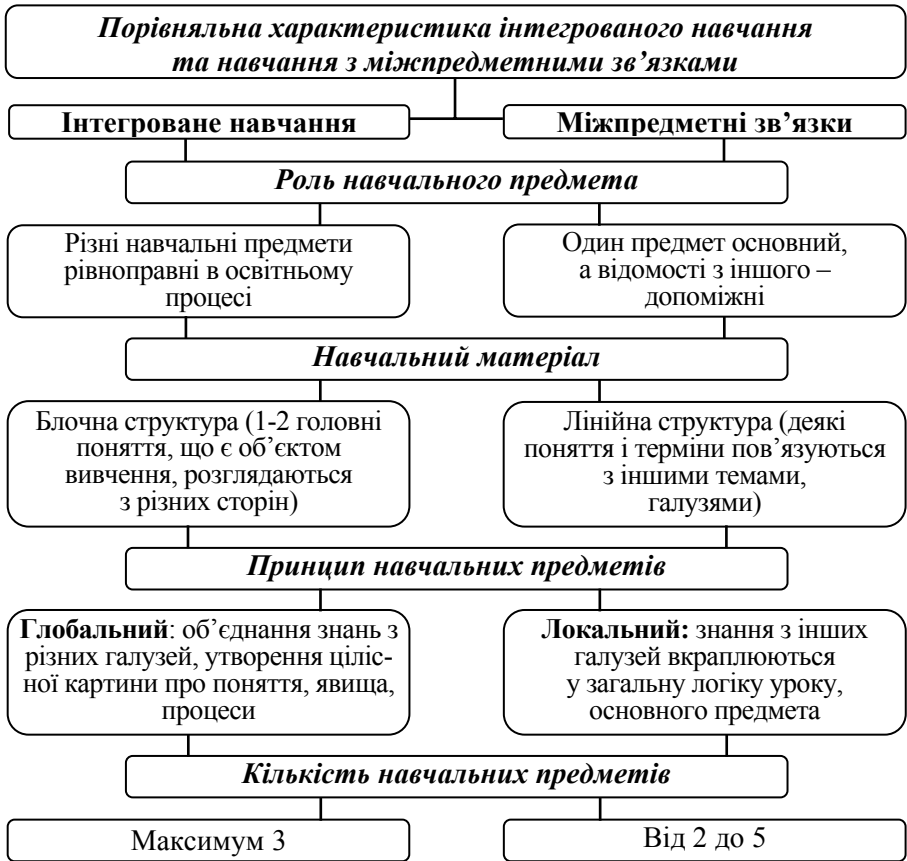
Порівняльна характеристика інтегрованого навчання та навчання з міжпредметними зв'язками

Інтегроване навчання

Міжпредметні зв'язки

Роль навчального предмета

Різні навчальні предмети рівноправні в освітньому процесі

Один предмет основний, а відомості з іншого – допоміжні

Навчальний матеріал

Блочна структура (1-2 головні поняття, що є об'єктом вивчення, розглядаються з різних сторін)

Лінійна структура (деякі поняття і терміни пов'язуються з іншими темами, галузями)

Принцип навчальних предметів

Глобальний: об'єднання знань з різних галузей, утворення цілісної картини про поняття, явища, процеси

Локальний: знання з інших галузей вкраплюються у загальну логіку уроку, основного предмета

Кількість навчальних предметів

Максимум 3

Від 2 до 5